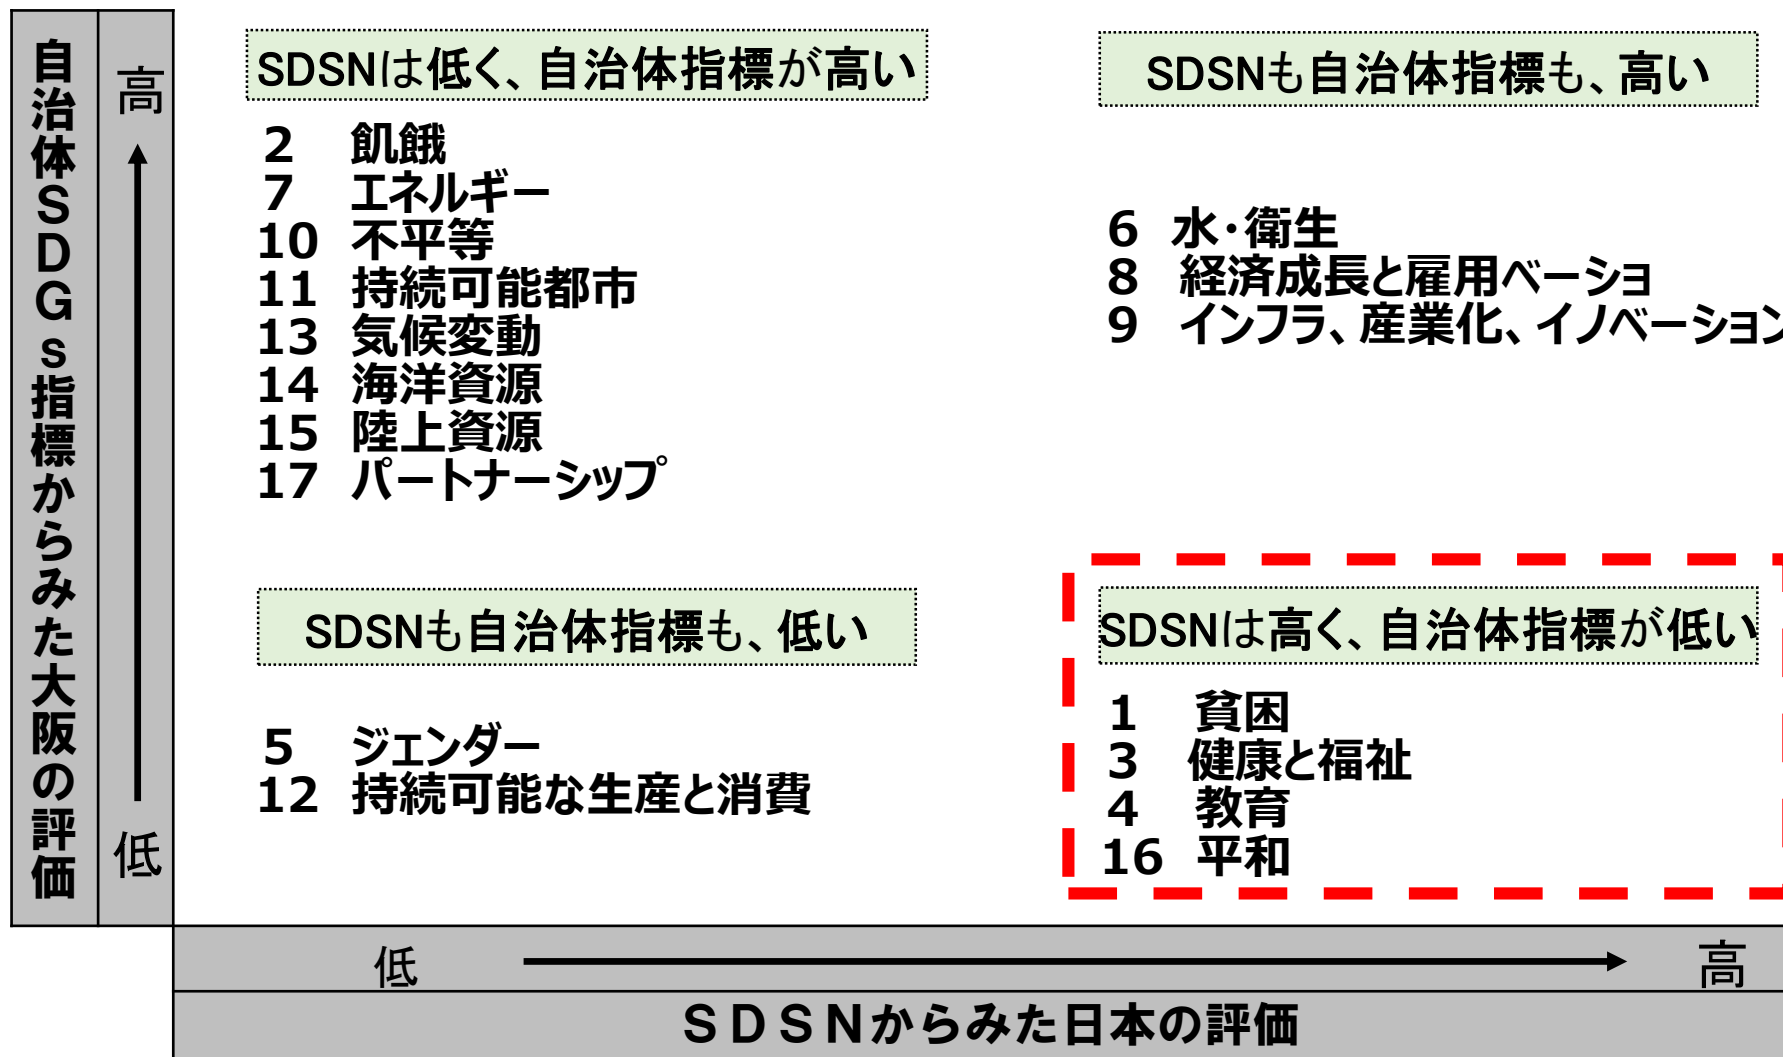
自治体SDGs指標からみた大阪の評価

高

低

SDSNは低く、自治体指標が高い

2 飢餓
7 エネルギー
10 不平等
11 持続可能都市
13 気候変動
14 海洋資源
15 陸上資源
17 パートナーシップ

SDSNも自治体指標も、高い

6 水・衛生
8 経済成長と雇用ベーショ
9 インフラ、産業化、イノベーション

SDSNも自治体指標も、低い

5 ジェンダー
12 持続可能な生産と消費

SDSNは高く、自治体指標が低い

1 貧困
3 健康と福祉
4 教育
16 平和

低

高

SDSNからみた日本の評価